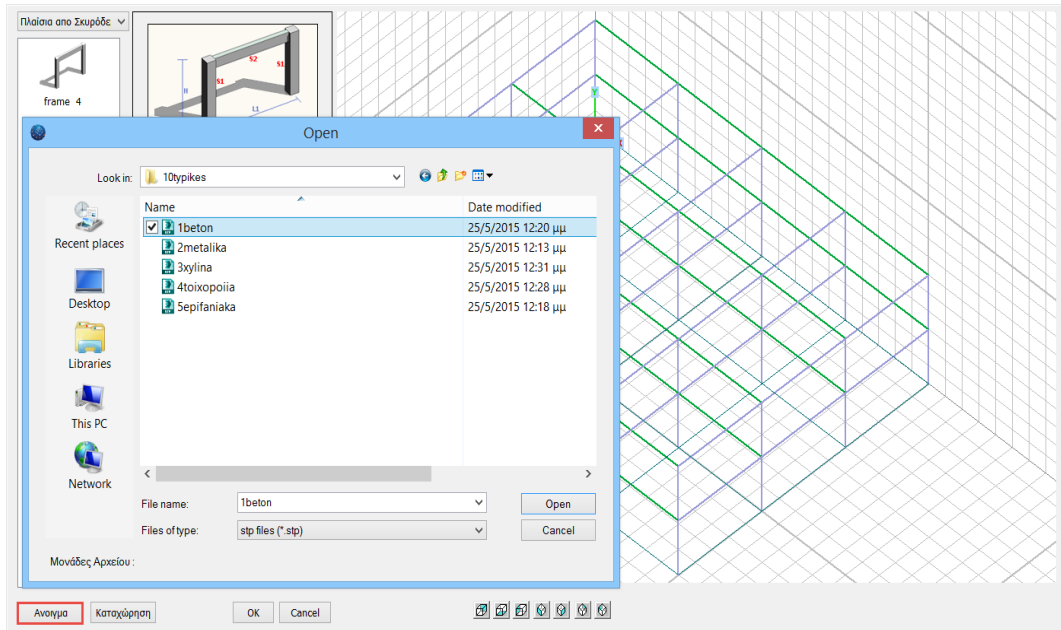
Πλαίσια απο Σκυρόδε

frame 4

H
S2
S1
S1
L1

Y

Open

Look in: 10typikes

Recent places
Desktop
Libraries
This PC
Network

| Name | Date modified |
|---|---|
| 1beton | 25/5/2015 12:20 μμ |
| 2metalika | 25/5/2015 12:13 μμ |
| 3xylina | 25/5/2015 12:31 μμ |
| 4toixopoiia | 25/5/2015 12:28 μμ |
| 5epifaniaka | 25/5/2015 12:18 μμ |

File name: 1beton
Open
Files of type: stp files (*.stp)
Cancel

Μονάδες Αρχείου :

Ανοιγμα
Καταχώρηση
OK
Cancel